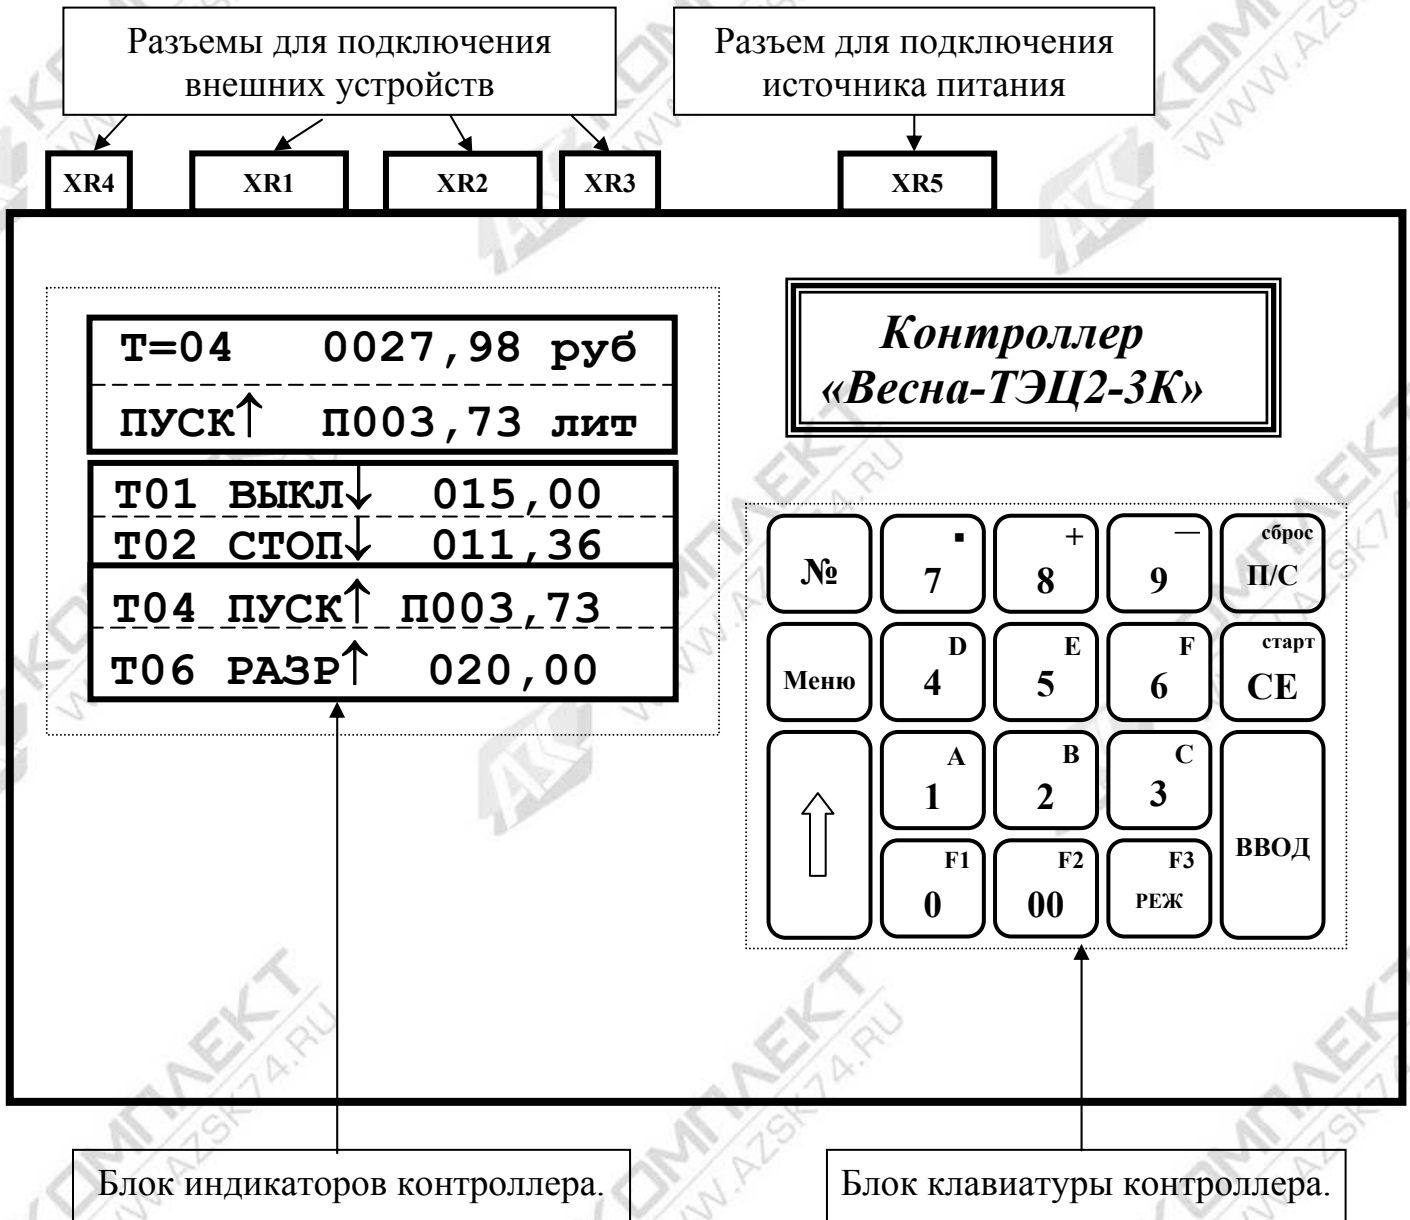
Разъемы для подключения внешних устройств

Разъем для подключения источника питания

XR4 XR1 XR2 XR3 XR5

T=04 0027,98 руб
ПУСК↑ П003,73 лит

Т01 ВЫКЛ↓ 015,00
Т02 СТОП↓ 011,36
Т04 ПУСК↑ П003,73
Т06 РАЗР↑ 020,00

*Контроллер «Весна-ТЭЦ2-3К»*

| № | ▪ 7 | + 8 | — 9 | сброс П/С |
|---|---|---|---|---|
| Меню | D 4 | E 5 | F 6 | старт CE |
| ⇧ | A 1 | B 2 | C 3 | ВВОД |
| | F1 0 | F2 00 | F3 РЕЖ | |

Блок индикаторов контроллера.

Блок клавиатуры контроллера.